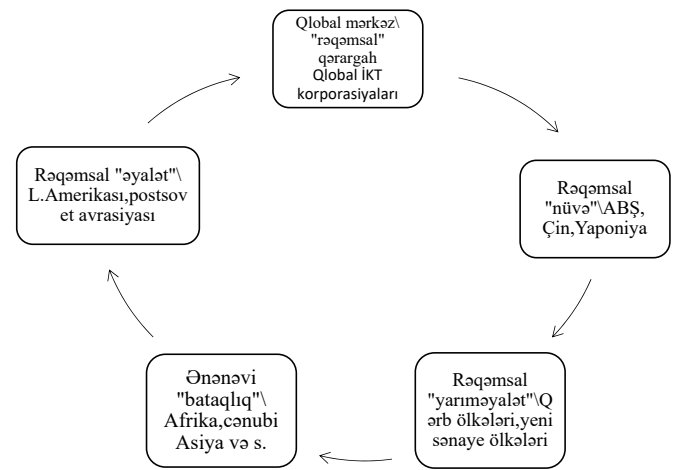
Qlobal mərkəz\ "rəqəmsal" qərargah Qlobal İKT korporasiyaları

Rəqəmsal "nüvə"\ABŞ, Çin,Yaponiya

Rəqəmsal "yarıməyalət"\Qərb ölkələri,yeni sənaye ölkələri

Ənənəvi "bataqlıq"\ Afrika,cənubi Asiya və s.

Rəqəmsal "əyalət"\ L.Amerikası,postsovet avrasiyası